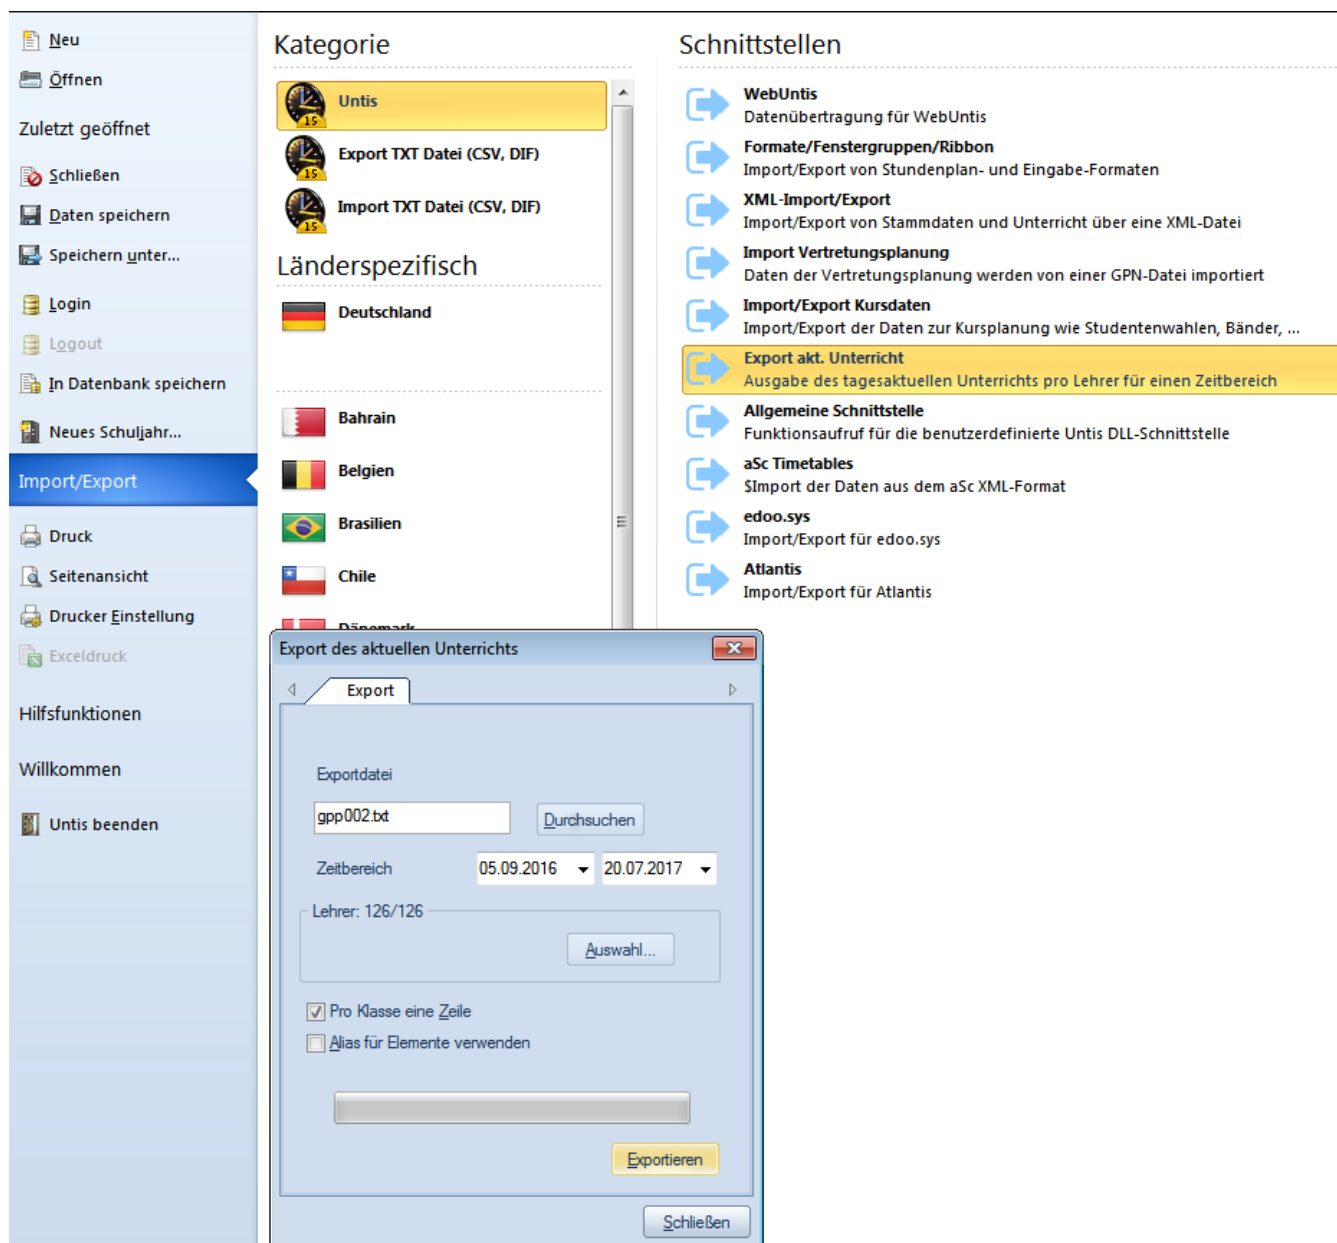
Neu
Öffnen
Zuletzt geöffnet
Schließen
Daten speichern
Speichern unter...
Login
Logout
In Datenbank speichern
Neues Schuljahr...
Import/Export
Druck
Seitenansicht
Drucker Einstellung
Exceldruck
Hilfsfunktionen
Willkommen
Untis beenden

Kategorie
Untis
Export TXT Datei (CSV, DIF)
Import TXT Datei (CSV, DIF)
Länderspezifisch
Deutschland
Bahrain
Belgien
Brasilien
Chile
Dänemark

Schnittstellen
WebUntis
Datenübertragung für WebUntis
Formate/Fenstergruppen/Ribbon
Import/Export von Stundenplan- und Eingabe-Formaten
XML-Import/Export
Import/Export von Stammdaten und Unterricht über eine XML-Datei
Import Vertretungsplanung
Daten der Vertretungsplanung werden von einer GPN-Datei importiert
Import/Export Kursdaten
Import/Export der Daten zur Kursplanung wie Studentenwahlen, Bänder, ...
Export akt. Unterricht
Ausgabe des tagesaktuellen Unterrichts pro Lehrer für einen Zeitbereich
Allgemeine Schnittstelle
Funktionsaufruf für die benutzerdefinierte Untis DLL-Schnittstelle
aSc Timetables
$Import der Daten aus dem aSc XML-Format
edoo.sys
Import/Export für edoo.sys
Atlantis
Import/Export für Atlantis

Export des aktuellen Unterrichts
Export
Exportdatei
gpp002.txt
Durchsuchen
Zeitbereich
05.09.2016
20.07.2017
Lehrer: 126/126
Auswahl...
Pro Klasse eine Zeile
Alias für Elemente verwenden
Exportieren
Schließen